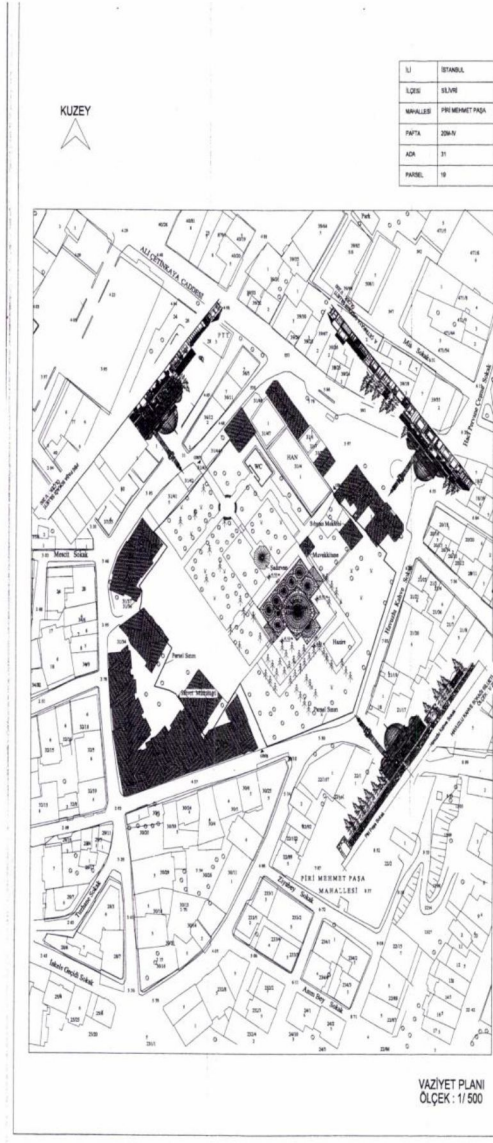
KUZEY

| İLİ | İSTANBUL |
|---|---|
| İLÇESİ | SİLİVRİ |
| MAHALLESİ | PİRİ MEHMET PAŞA |
| PAFTA | 20M-IV |
| ADA | 31 |
| PARSEL | 19 |

ALİ ÇETİNKAYA CADDESİ

Mescit Sokak

HAN

WC

Sıbyan Mektebi

Muvakkithane

Şadırvan

Hazire

Pavyel Sinan

Pavyel Sinan

PİRİ MEHMET PAŞA MAHALLESİ

Aynalı Sokak

Anım Bey Sokak

Sokak

Sokak

VAZİYET PLANI
ÖLÇEK : 1/ 500